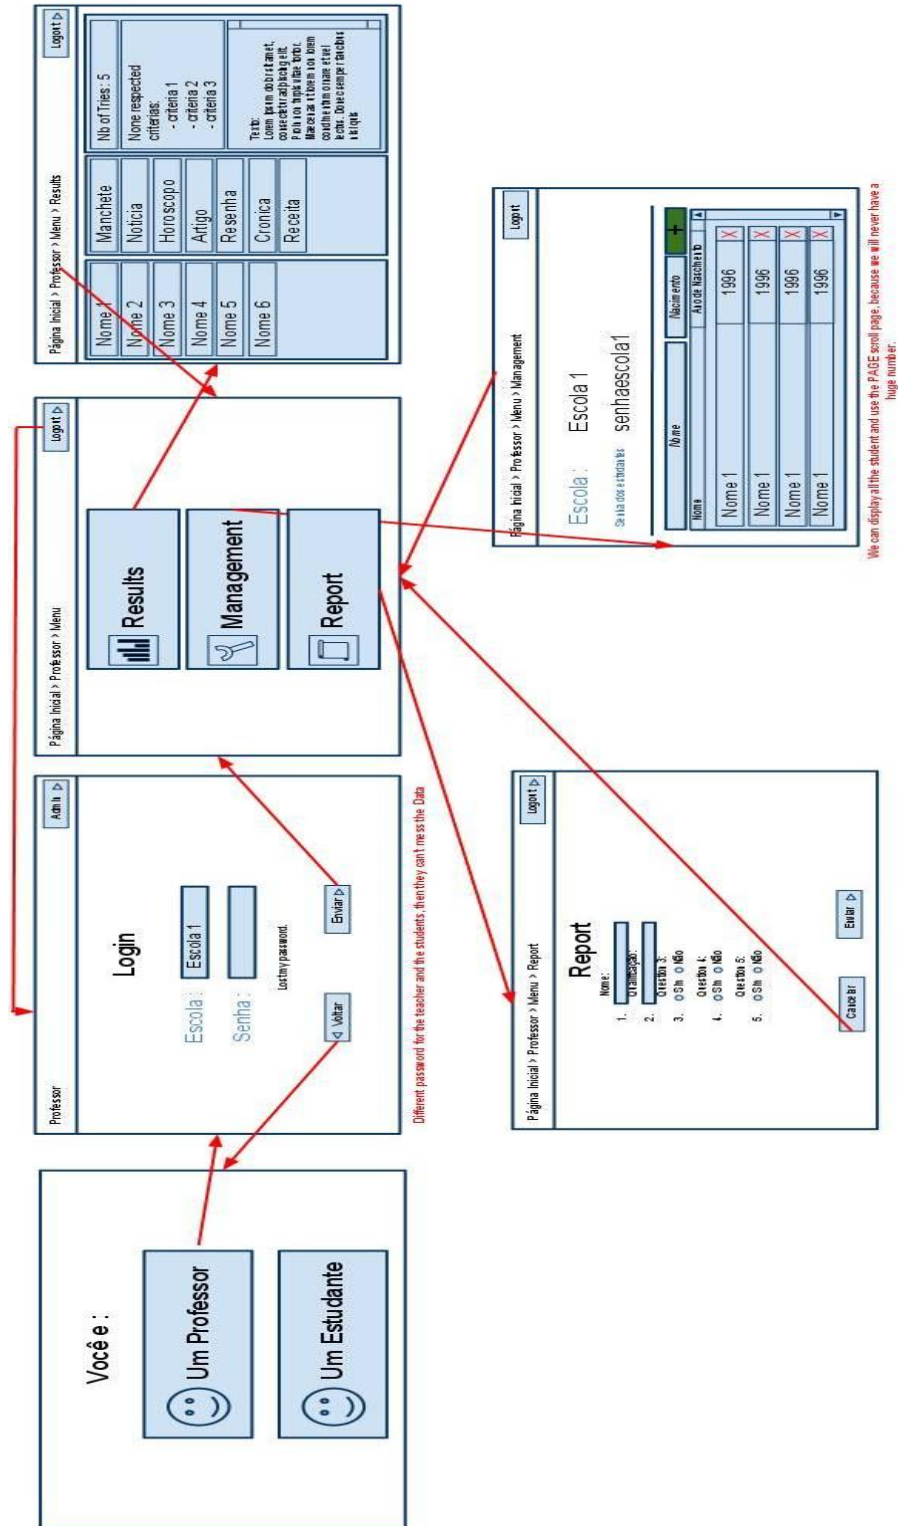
Você e :

Um Professor

Um Estudante

Professor

Admin ▷

Login

Escola : Escola 1

Senha :

Lost my password

◁ Voltar

Enviar ▷

Different password for the teacher and the students, then they can't mess the Data

Página Inicial > Professor > Menu

Logout ▷

Results

Management

Report

Página Inicial > Professor > Menu > Results

Logout ▷

Nome 1
Nome 2
Nome 3
Nome 4
Nome 5
Nome 6

Manchete
Noticia
Horoscopo
Artigo
Resenha
Cronica
Receita

Nb of Tries : 5

None respected criterias:
- criteria 1
- criteria 2
- criteria 3

Texto:
Lorem ipsum dolor sit amet, consectetur adipiscing elit. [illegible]

Página Inicial > Professor > Menu > Management

Logout

Escola : Escola 1

Senha dos estudantes senhaescola1

| Nome | Nome | Nacimento Ano de Nascimento | |
|---|---|---|---|
| Nome 1 | | 1996 | X |
| Nome 1 | | 1996 | X |
| Nome 1 | | 1996 | X |
| Nome 1 | | 1996 | X |

We can display all the student and use the PAGE scroll page, because we will never have a huge number.

Página Inicial > Professor > Menu > Report

Logout ▷

Report

1. Nome:
2. Orientação:
3. Questão 3: ○ Sim ○ Não
4. Questão 4: ○ Sim ○ Não
5. Questão 5: ○ Sim ○ Não

Cancelar

Enviar ▷